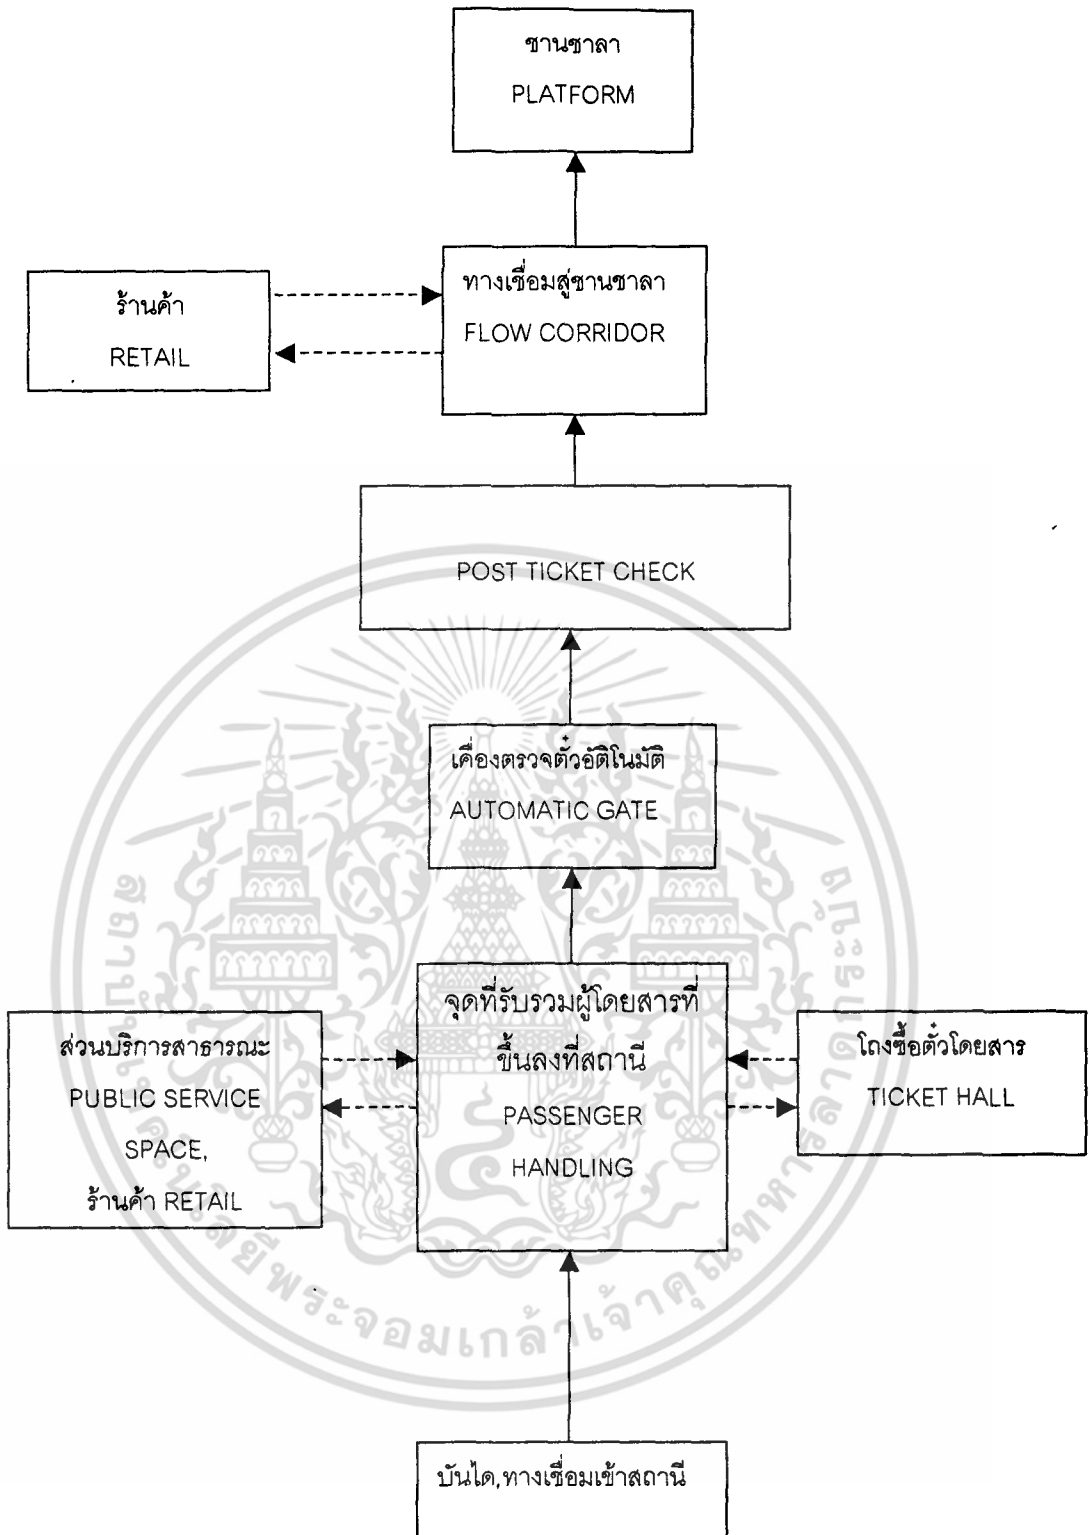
ชานชาลา
PLATFORM

ร้านค้า
RETAIL

ทางเชื่อมสู่ชานชาลา
FLOW CORRIDOR

POST TICKET CHECK

เครื่องตรวจตั๋วอัตโนมัติ
AUTOMATIC GATE

ส่วนบริการสาธารณะ
PUBLIC SERVICE SPACE,
ร้านค้า RETAIL

จุดที่รับรวมผู้โดยสารที่ขึ้นลงที่สถานี
PASSENGER HANDLING

โถงซื้อตั๋วโดยสาร
TICKET HALL

บันได,ทางเชื่อมเข้าสถานี

มหาวิทยาลัยเทคโนโลยีพระจอมเกล้าเจ้าคุณทหารลาดกระบัง